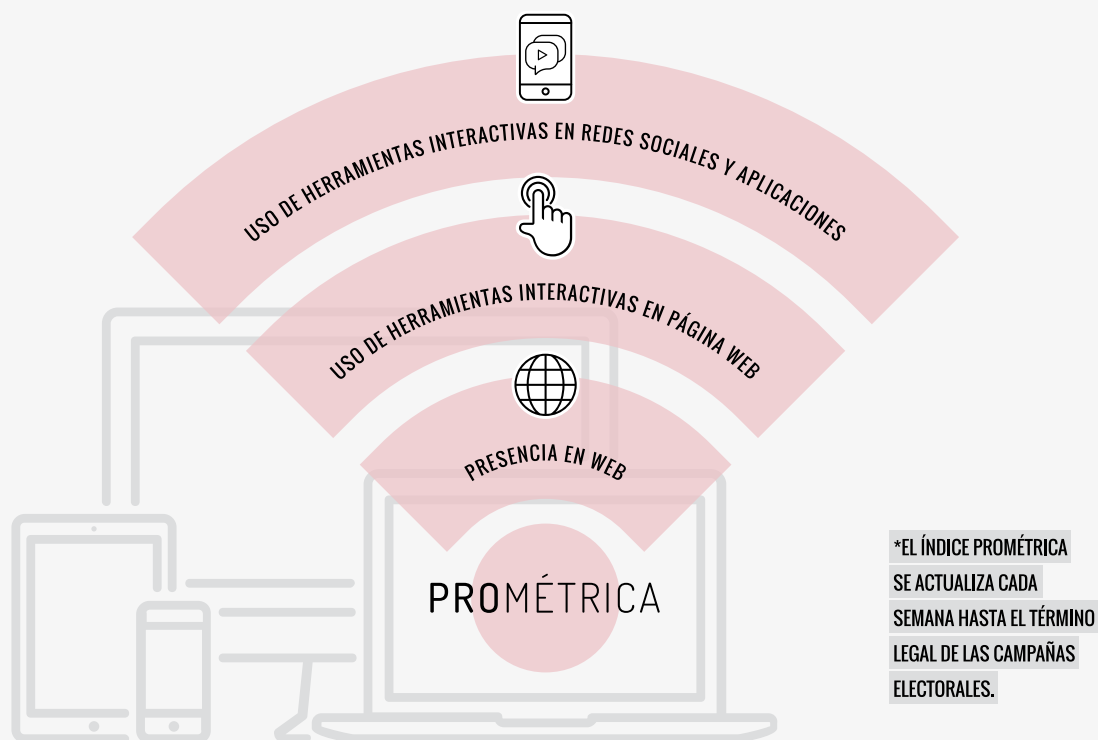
USO DE HERRAMIENTAS INTERACTIVAS EN REDES SOCIALES Y APLICACIONES

USO DE HERRAMIENTAS INTERACTIVAS EN PÁGINA WEB

PRESENCIA EN WEB

PROMÉTRICA

*EL ÍNDICE PROMÉTRICA SE ACTUALIZA CADA SEMANA HASTA EL TÉRMINO LEGAL DE LAS CAMPAÑAS ELECTORALES.